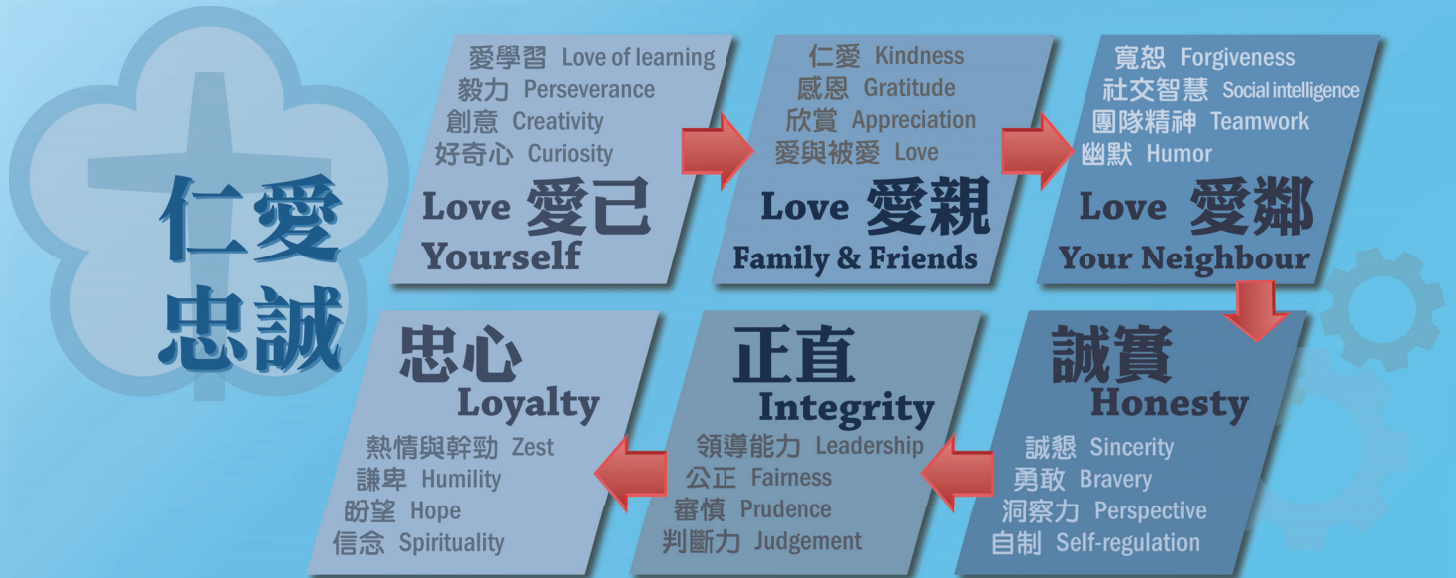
仁愛
忠誠

愛學習 Love of learning
毅力 Perseverance
創意 Creativity
好奇心 Curiosity
Love 愛己
Yourself

仁愛 Kindness
感恩 Gratitude
欣賞 Appreciation
愛與被愛 Love
Love 愛親
Family & Friends

寬恕 Forgiveness
社交智慧 Social intelligence
團隊精神 Teamwork
幽默 Humor
Love 愛鄰
Your Neighbour

誠實
Honesty
誠懇 Sincerity
勇敢 Bravery
洞察力 Perspective
自制 Self-regulation

正直
Integrity
領導能力 Leadership
公正 Fairness
審慎 Prudence
判斷力 Judgement

忠心
Loyalty
熱情與幹勁 Zest
謙卑 Humility
盼望 Hope
信念 Spirituality